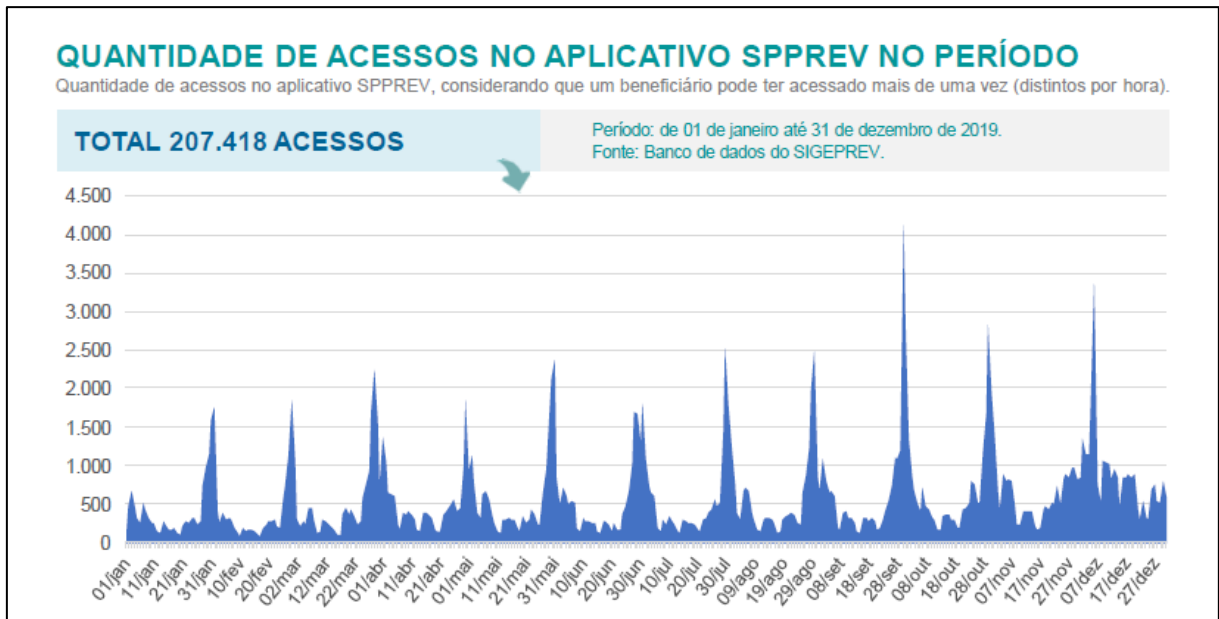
QUANTIDADE DE ACESSOS NO APLICATIVO SPPREV NO PERÍODO
Quantidade de acessos no aplicativo SPPREV, considerando que um beneficiário pode ter acessado mais de uma vez (distintos por hora).

TOTAL 207.418 ACESSOS

Período: de 01 de janeiro até 31 de dezembro de 2019.
Fonte: Banco de dados do SIGEPREV.

4.500
4.000
3.500
3.000
2.500
2.000
1.500
1.000
500
0

01/jan 11/jan 21/jan 31/jan 10/fev 20/fev 02/mar 12/mar 22/mar 01/abr 11/abr 21/abr 01/mai 11/mai 21/mai 31/mai 10/jun 20/jun 30/jun 10/jul 20/jul 30/jul 09/ago 19/ago 29/ago 08/set 18/set 28/set 08/out 18/out 28/out 07/nov 17/nov 27/nov 07/dez 17/dez 27/dez